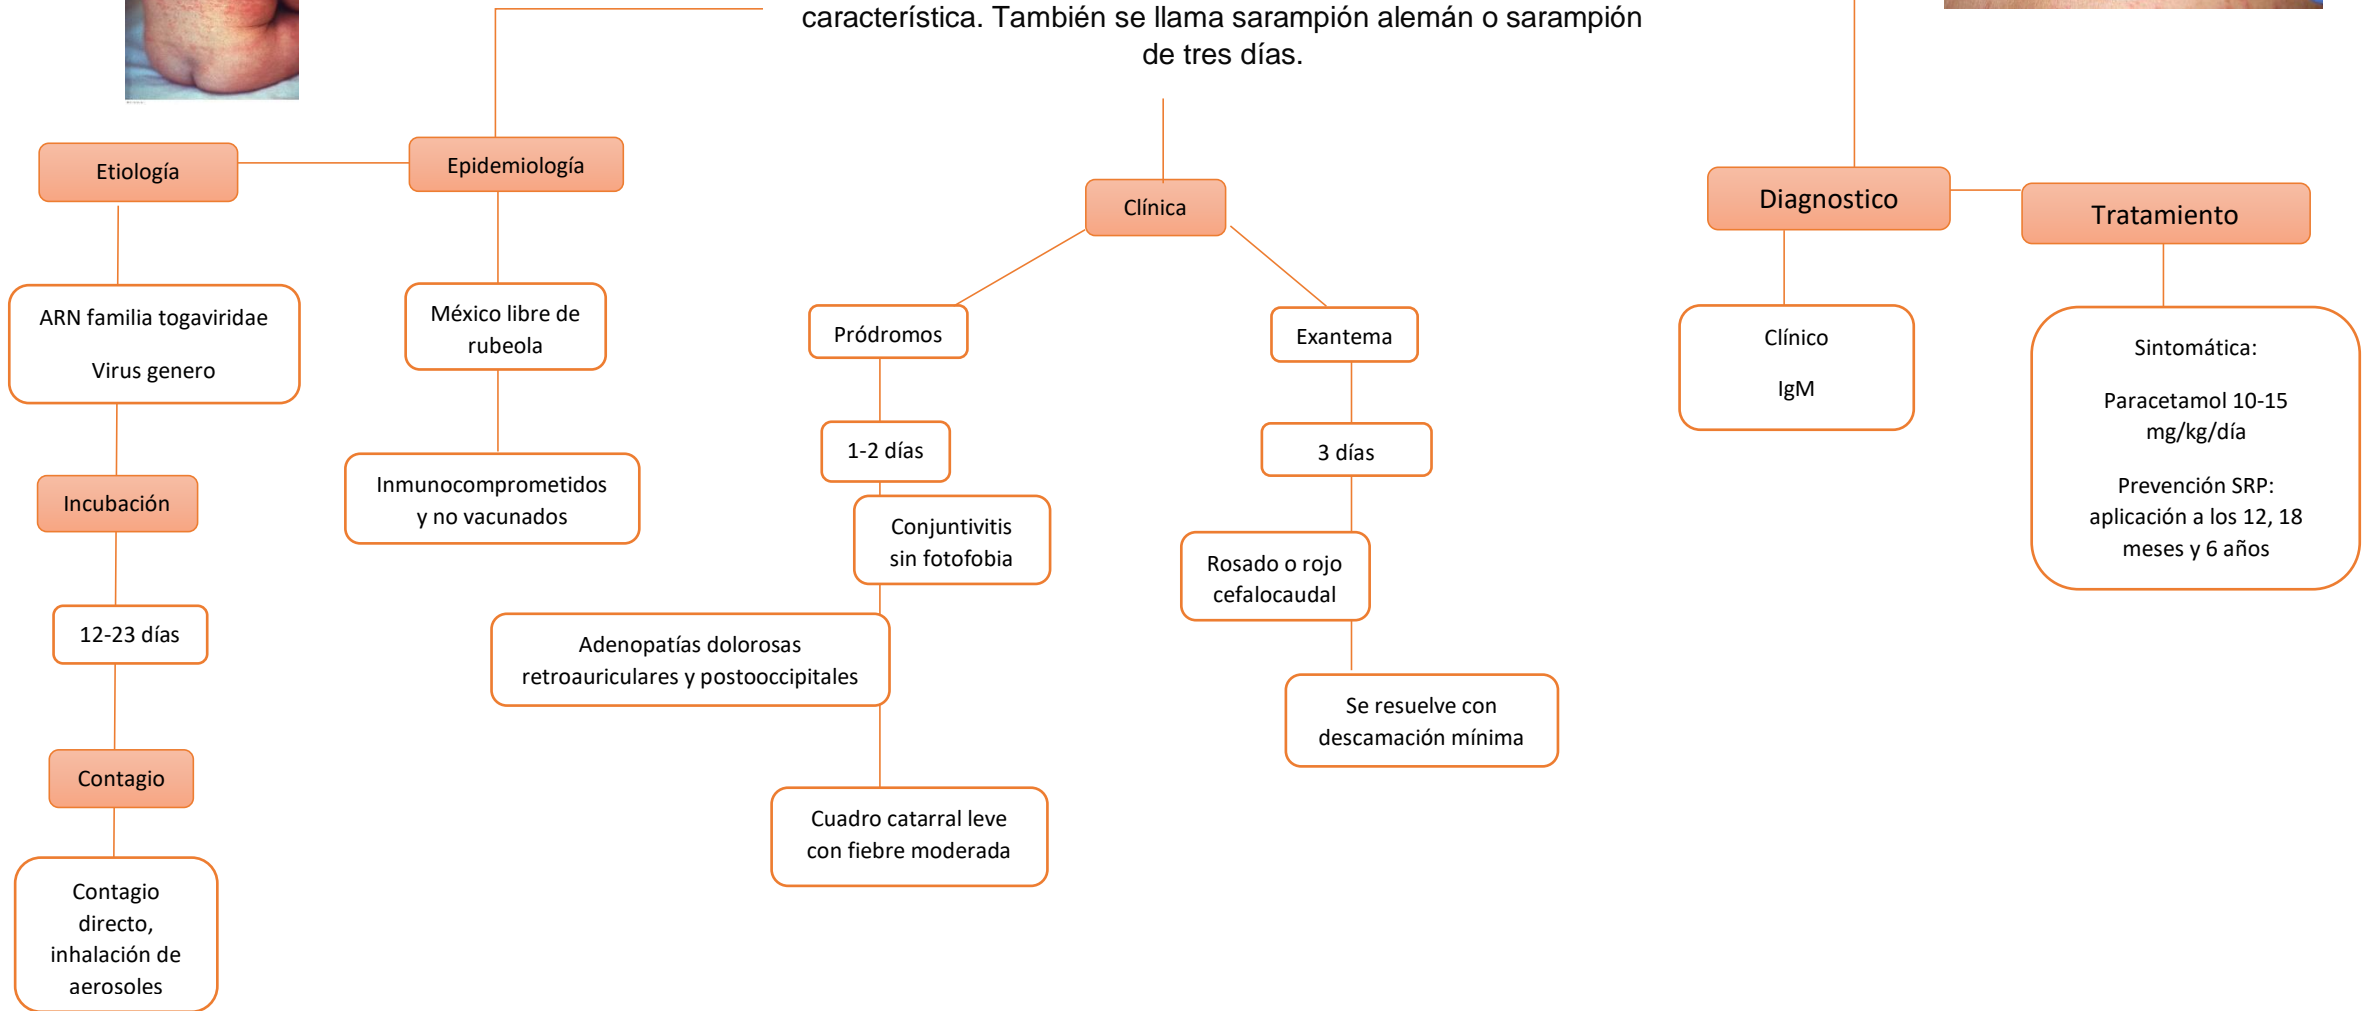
característica. También se llama sarampión alemán o sarampión de tres días.

Etiología

ARN familia togaviridae

Virus genero

Incubación

12-23 días

Contagio

Contagio directo, inhalación de aerosoles

Epidemiología

México libre de rubeola

Inmunocomprometidos y no vacunados

Clínica

Pródromos

1-2 días

Conjuntivitis sin fotofobia

Adenopatías dolorosas retroauriculares y postooccipitales

Cuadro catarral leve con fiebre moderada

Exantema

3 días

Rosado o rojo cefalocaudal

Se resuelve con descamación mínima

Diagnostico

Clínico

IgM

Tratamiento

Sintomática:

Paracetamol 10-15 mg/kg/día

Prevención SRP: aplicación a los 12, 18 meses y 6 años